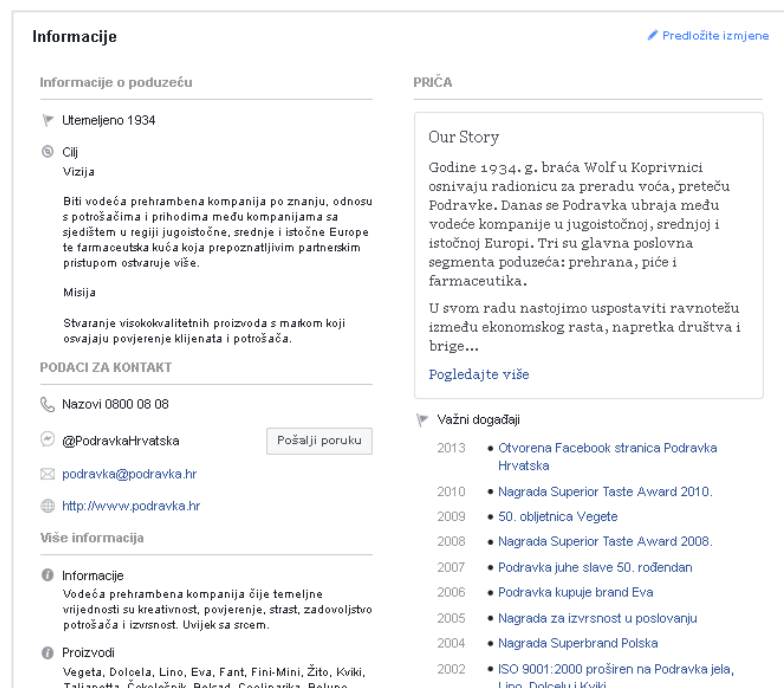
Informacije

Predložite izmjene

Informacije o poduzeću

Utemeljeno 1934

Cilj
Vizija

Biti vodeća prehrambena kompanija po znanju, odnosu s potrošačima i prihodima među kompanijama sa sjedištem u regiji jugoistočne, srednje i istočne Europe te farmaceutska kuća koja prepoznatljivim partnerskim pristupom ostvaruje više.

Misija

Stvaranje visokokvalitetnih proizvoda s markom koji osvajaju povjerenje klijenata i potrošača.

PODACI ZA KONTAKT

Nazovi 0800 08 08

@PodravkaHrvatska

Pošalji poruku

podravka@podravka.hr

http://www.podravka.hr

Više informacija

Informacije
Vodeća prehrambena kompanija čije temeljne vrijednosti su kreativnost, povjerenje, strast, zadovoljstvo potrošača i izvrsnost. Uvijek sa srcem.

Proizvodi
Vegeta, Dolcela, Lino, Eva, Fant, Fini-Mini, Žito, Kviki, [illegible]

PRIČA

Our Story

Godine 1934. g. braća Wolf u Koprivnici osnivaju radionicu za preradu voća, preteču Podravke. Danas se Podravka ubraja među vodeće kompanije u jugoistočnoj, srednjoj i istočnoj Europi. Tri su glavna poslovna segmenta poduzeća: prehrana, piće i farmaceutika.

U svom radu nastojimo uspostaviti ravnotežu između ekonomskog rasta, napretka društva i brige...

Pogledajte više

Važni događaji

2013 • Otvorena Facebook stranica Podravka Hrvatska
2010 • Nagrada Superior Taste Award 2010.
2009 • 50. obljetnica Vegete
2008 • Nagrada Superior Taste Award 2008.
2007 • Podravka juhe slave 50. rođendan
2006 • Podravka kupuje brand Eva
2005 • Nagrada za izvrsnost u poslovanju
2004 • Nagrada Superbrand Polska
2002 • ISO 9001:2000 proširen na Podravka jela, Lino, Dolcelu i Kviki